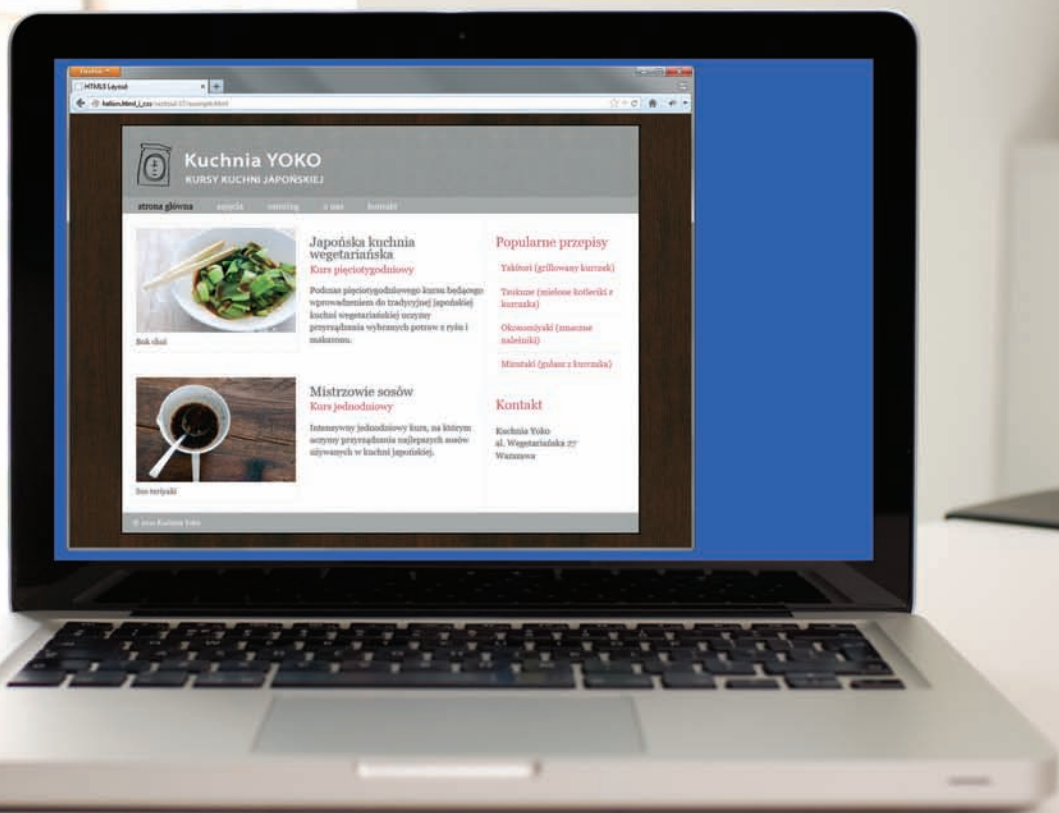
Firefox
HTML5 Layout
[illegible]

Kuchnia YOKO
KURSY KUCHNI JAPOŃSKIEJ

strona główna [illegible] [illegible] o nas kontakt

Bok choi

Japońska kuchnia wegetariańska
Kurs pięciotygodniowy

Podczas pięciotygodniowego kursu będącego wprowadzeniem do tradycyjnej japońskiej kuchni wegetariańskiej uczymy przyrządzania wybranych potraw z ryżu i makaronu.

Sos teriyaki

Mistrzowie sosów
Kurs jednodniowy

Intensywny jednodniowy kurs, na którym uczymy przyrządzania najlepszych sosów używanych w kuchni japońskiej.

Popularne przepisy

Yakitori (grillowany kurczak)

Tsukune (mielone kotleciki z kurczaka)

Okonomiyaki (smaczne naleśniki)

Mizutaki (gulasz z kurczaka)

Kontakt

Kuchnia Yoko
al. Wegetariańska 27
Warszawa

© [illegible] Kuchnia Yoko